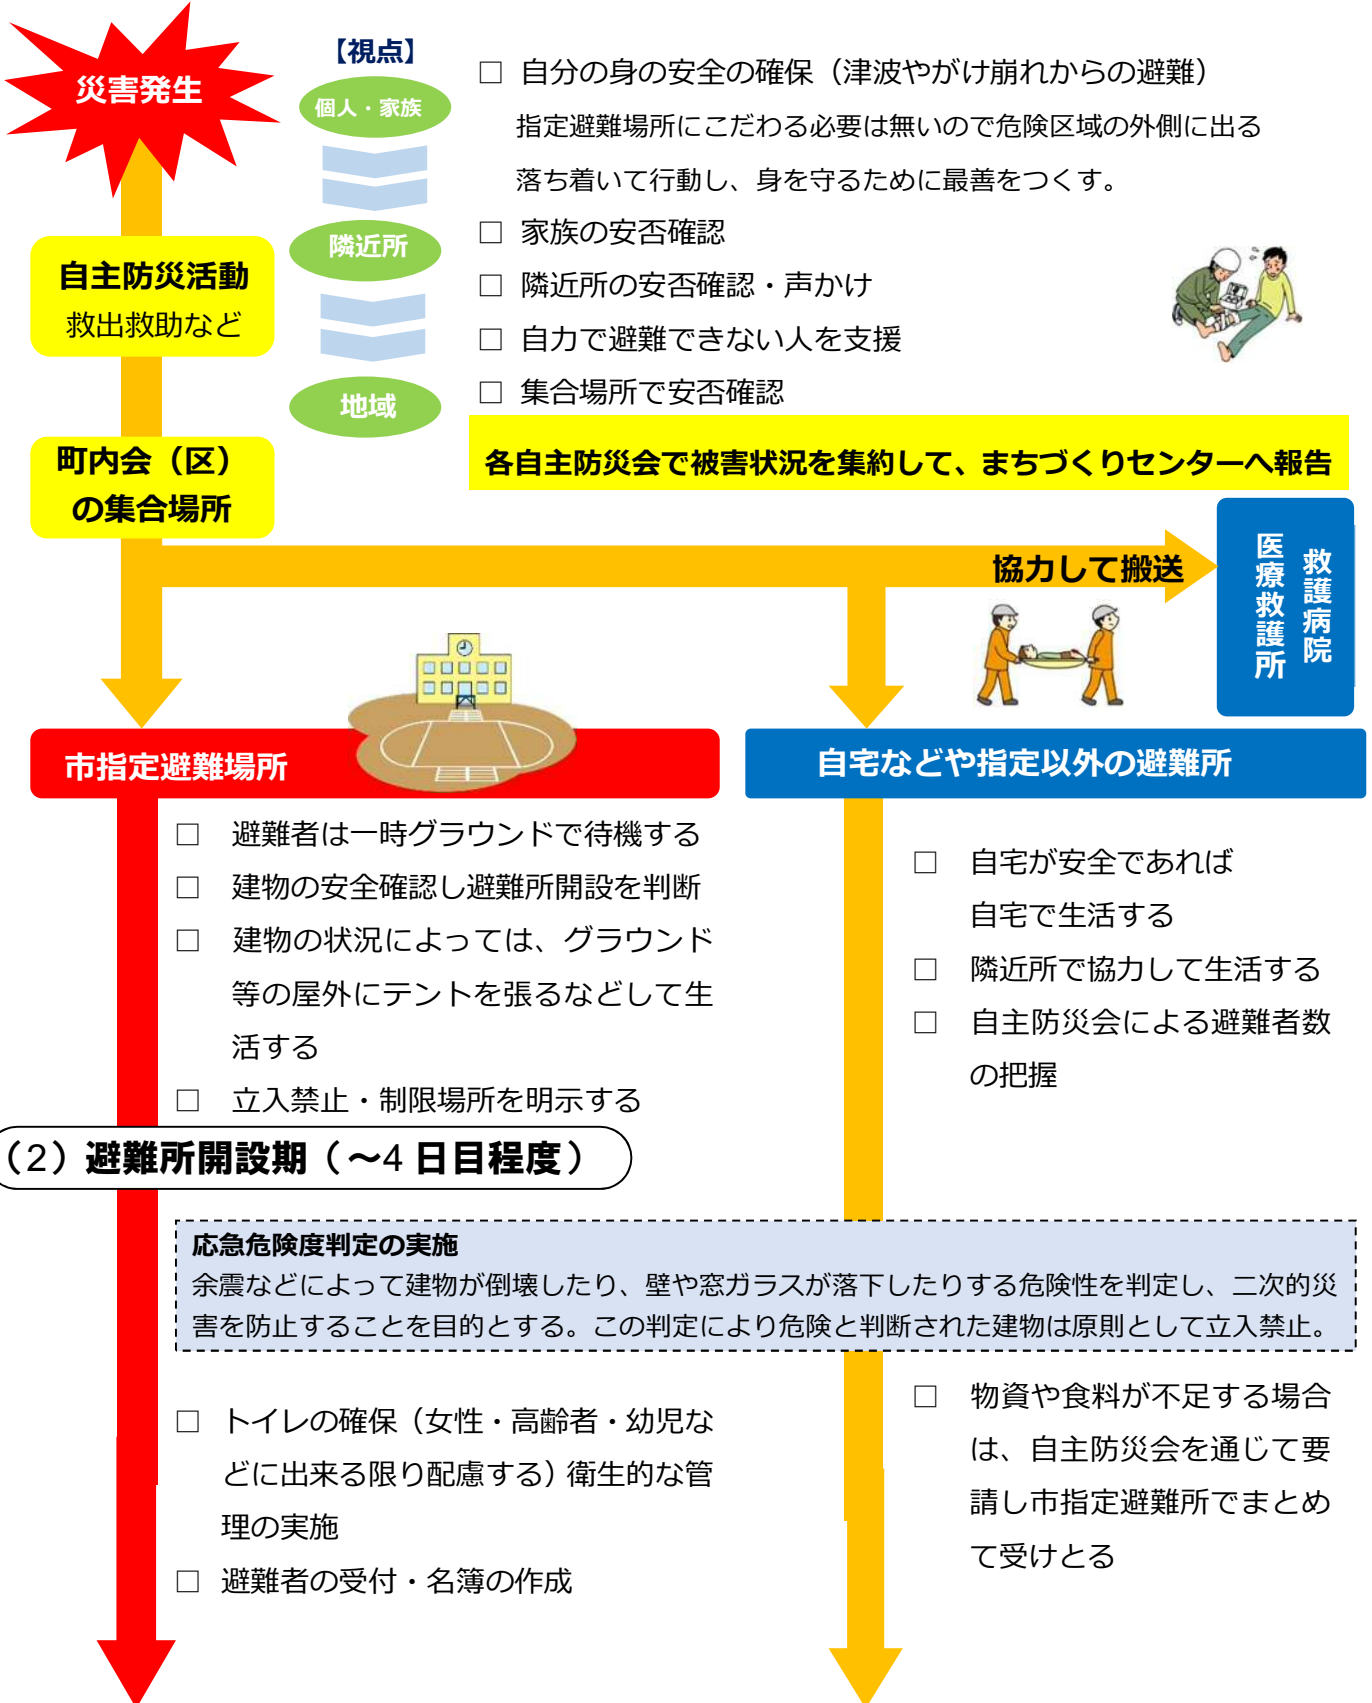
災害発生

【視点】
個人・家族
隣近所
地域

□ 自分の身の安全の確保（津波やがけ崩れからの避難）
指定避難場所にこだわる必要は無いので危険区域の外側に出る
落ち着いて行動し、身を守るために最善をつくす。
□ 家族の安否確認
□ 隣近所の安否確認・声かけ
□ 自力で避難できない人を支援
□ 集合場所で安否確認

自主防災活動
救出救助など

町内会（区）の集合場所

各自主防災会で被害状況を集約して、まちづくりセンターへ報告

協力して搬送

医療救護所
救護病院

市指定避難場所

自宅などや指定以外の避難所

□ 避難者は一時グラウンドで待機する
□ 建物の安全確認し避難所開設を判断
□ 建物の状況によっては、グラウンド等の屋外にテントを張るなどして生活する
□ 立入禁止・制限場所を明示する

□ 自宅が安全であれば自宅で生活する
□ 隣近所で協力して生活する
□ 自主防災会による避難者数の把握

（2）避難所開設期（～4 日目程度）

応急危険度判定の実施
余震などによって建物が倒壊したり、壁や窓ガラスが落下したりする危険性を判定し、二次的災害を防止することを目的とする。この判定により危険と判断された建物は原則として立入禁止。

□ トイレの確保（女性・高齢者・幼児などに出来る限り配慮する）衛生的な管理の実施
□ 避難者の受付・名簿の作成

□ 物資や食料が不足する場合は、自主防災会を通じて要請し市指定避難所でまとめて受けとる